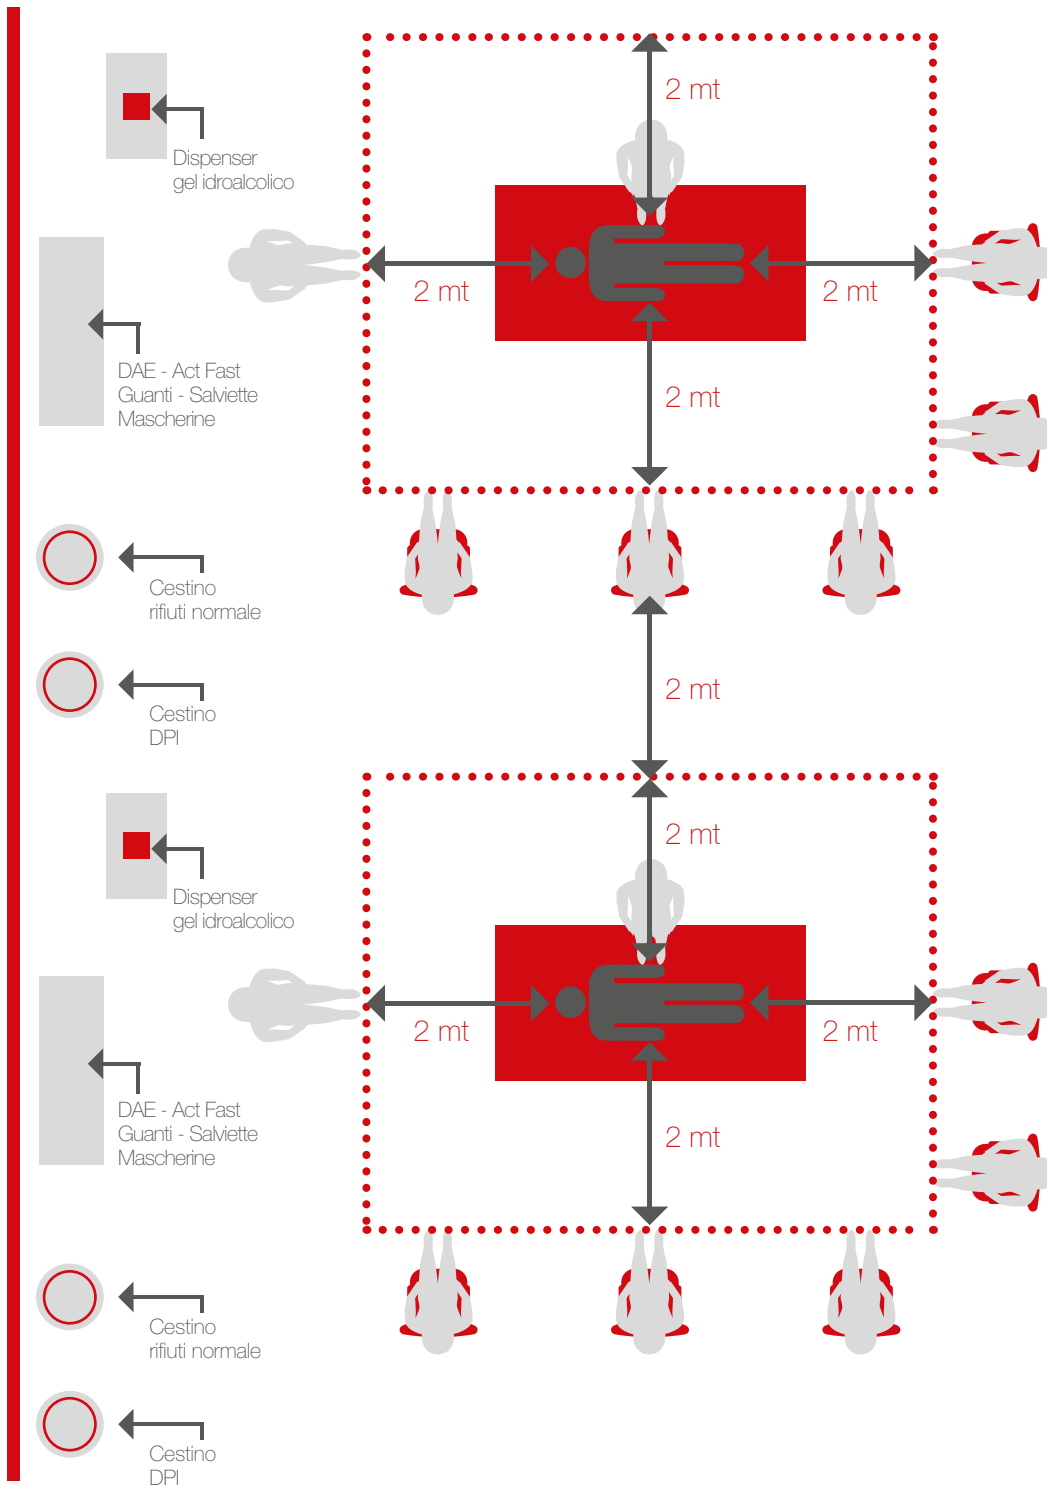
Dispenser
gel idroalcolico

2 mt

2 mt

2 mt

DAE - Act Fast
Guanti - Salviette
Mascherine

2 mt

Cestino
rifiuti normale

2 mt

Cestino
DPI

Dispenser
gel idroalcolico

2 mt

2 mt

2 mt

DAE - Act Fast
Guanti - Salviette
Mascherine

2 mt

Cestino
rifiuti normale

Cestino
DPI